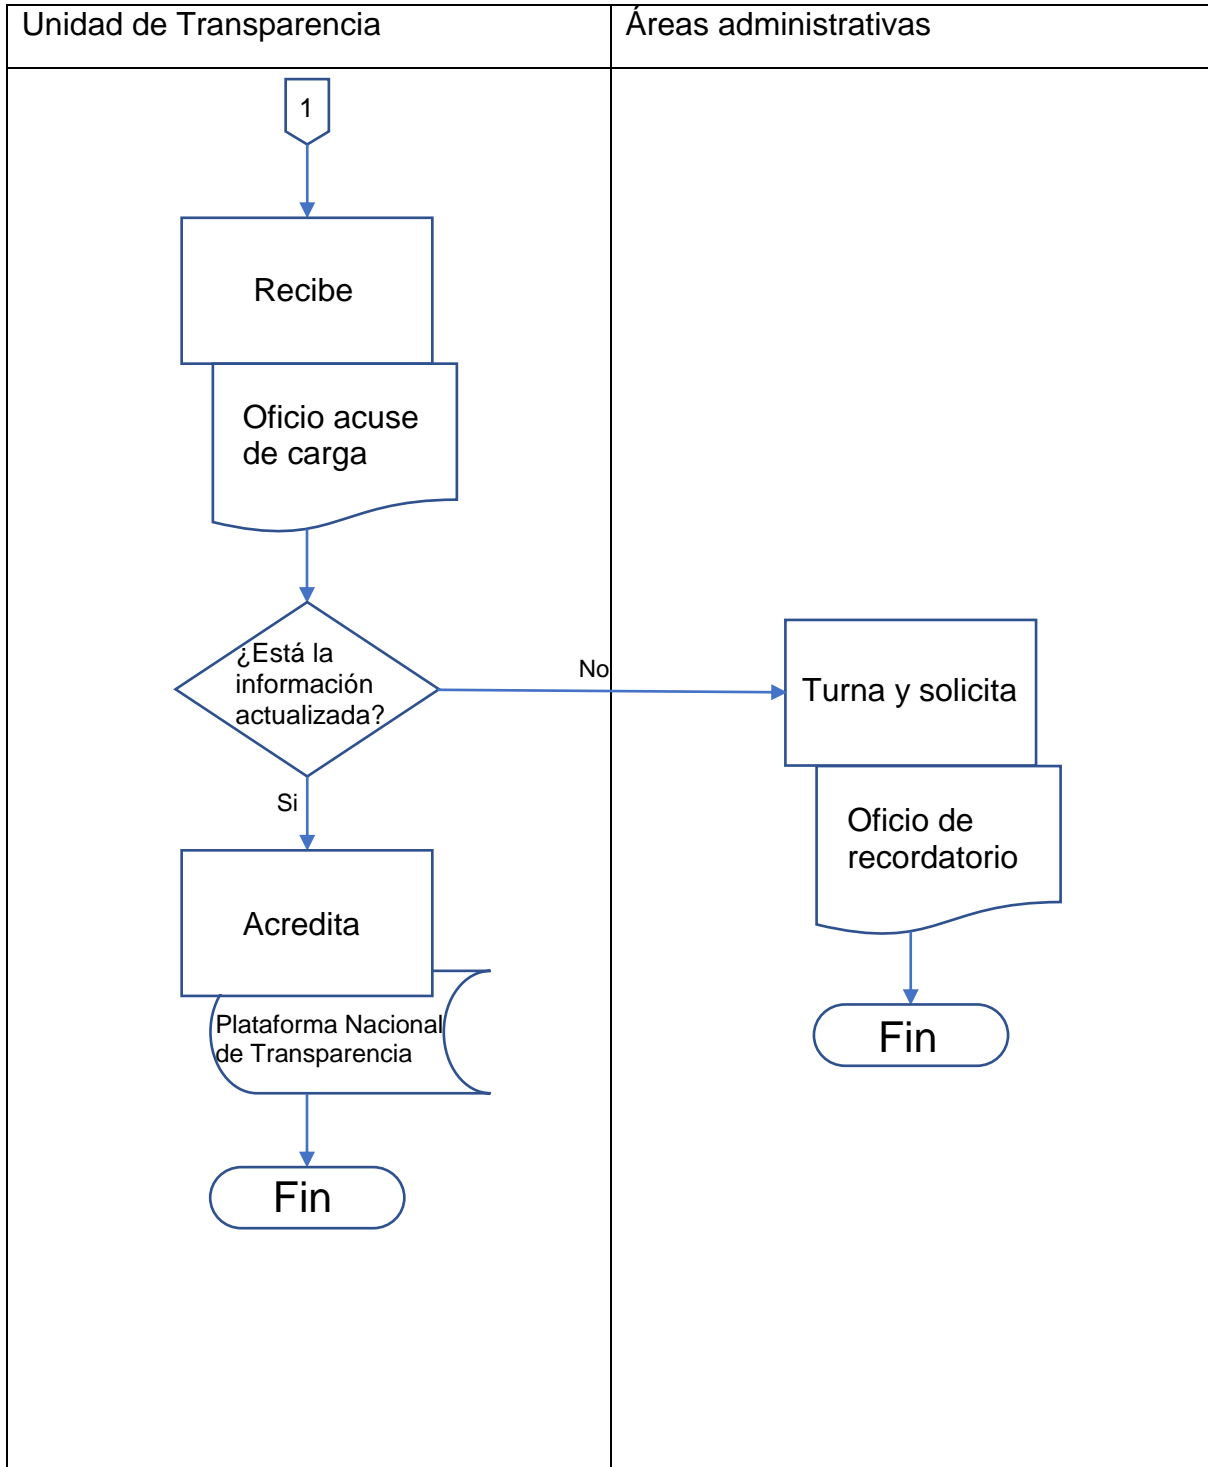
Unidad de Transparencia

Áreas administrativas

1

Recibe

Oficio acuse de carga

¿Está la información actualizada?

No

Turna y solicita

Oficio de recordatorio

Fin

Si

Acredita

Plataforma Nacional de Transparencia

Fin